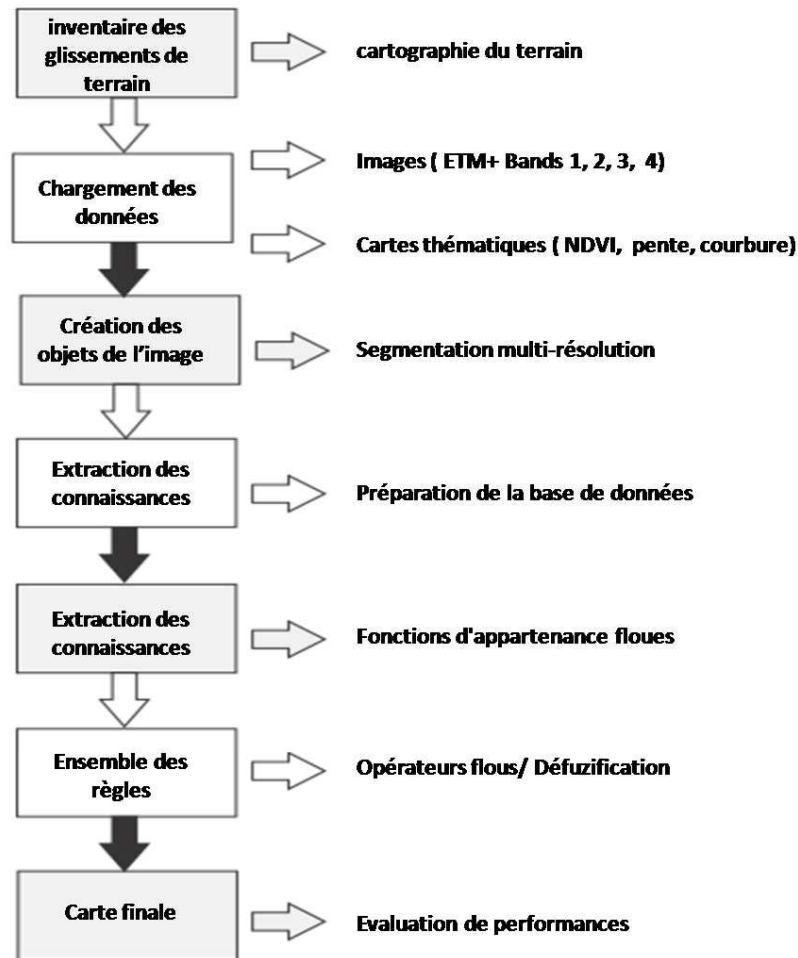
inventaire des glissements de terrain

cartographie du terrain

Chargement des données

Images ( ETM+ Bands 1, 2, 3, 4)

Cartes thématiques ( NDVI, pente, courbure)

Création des objets de l'image

Segmentation multi-résolution

Extraction des connaissances

Préparation de la base de données

Extraction des connaissances

Fonctions d'appartenance floues

Ensemble des règles

Opérateurs flous/ Défuzification

Carte finale

Evaluation de performances